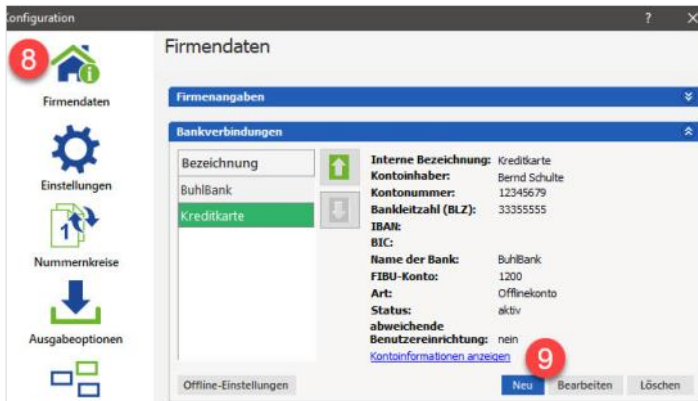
onfiguration

? ×

8

Firmendaten

Einstellungen

1

Nummernkreise

Ausgabeoptionen

Firmendaten

Firmenangaben

Bankverbindungen

| Bezeichnung |
|---|
| BuhlBank |
| Kreditkarte |

Interne Bezeichnung: Kreditkarte
Kontoinhaber: Bernd Schulte
Kontonummer: 12345679
Bankleitzahl (BLZ): 33355555
IBAN:
BIC:
Name der Bank: BuhlBank
FIBU-Konto: 1200
Art: Offlinekonto
Status: aktiv
abweichende Benutzereinrichtung: nein
Kontoinformationen anzeigen

9

Offline-Einstellungen

Neu Bearbeiten Löschen